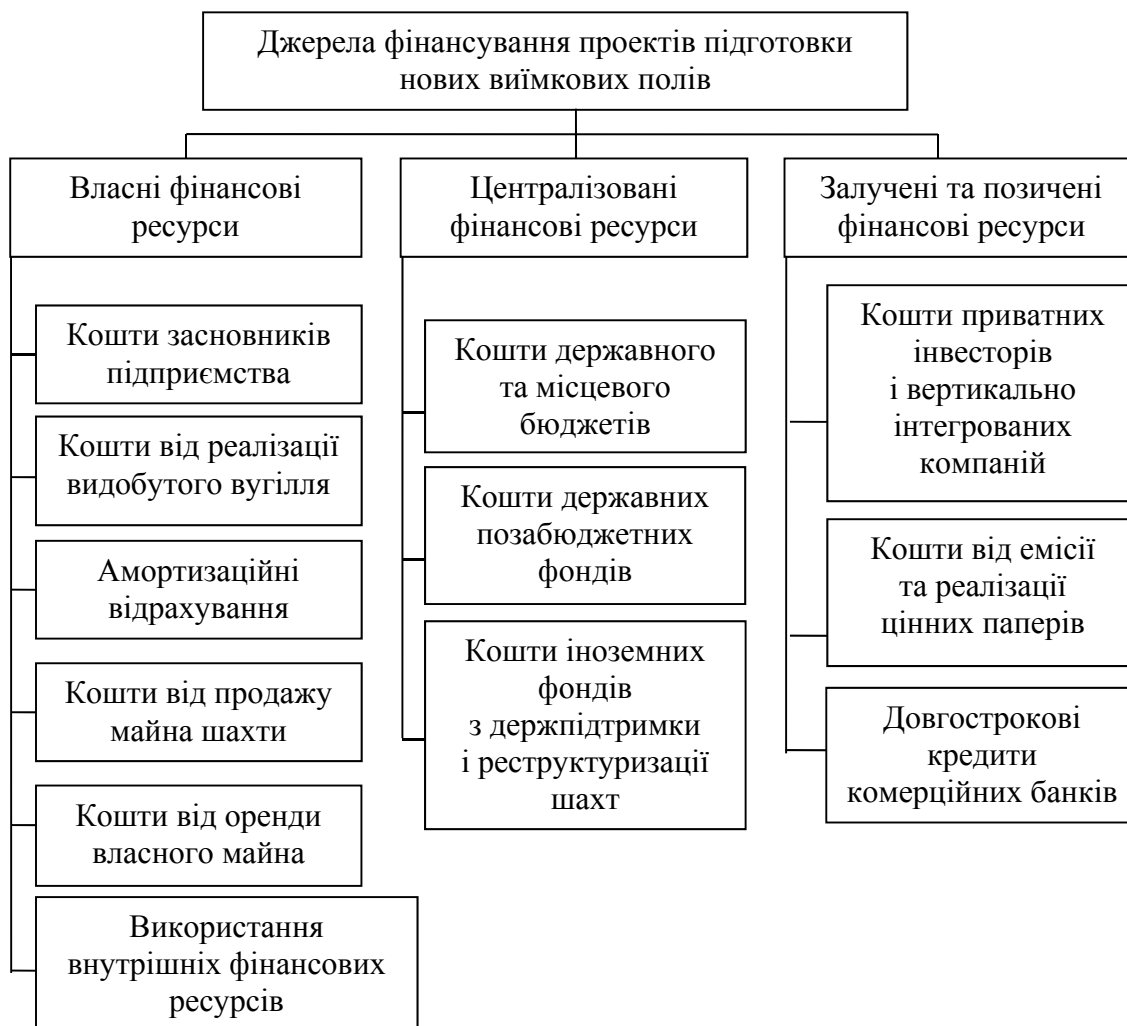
Джерела фінансування проектів підготовки нових виїмкових полів

Власні фінансові ресурси

Кошти засновників підприємства

Кошти від реалізації видобутого вугілля

Амортизаційні відрахування

Кошти від продажу майна шахти

Кошти від оренди власного майна

Використання внутрішніх фінансових ресурсів

Централізовані фінансові ресурси

Кошти державного та місцевого бюджетів

Кошти державних позабюджетних фондів

Кошти іноземних фондів з держпідтримки і реструктуризації шахт

Залучені та позичені фінансові ресурси

Кошти приватних інвесторів і вертикально інтегрованих компаній

Кошти від емісії та реалізації цінних паперів

Довгострокові кредити комерційних банків